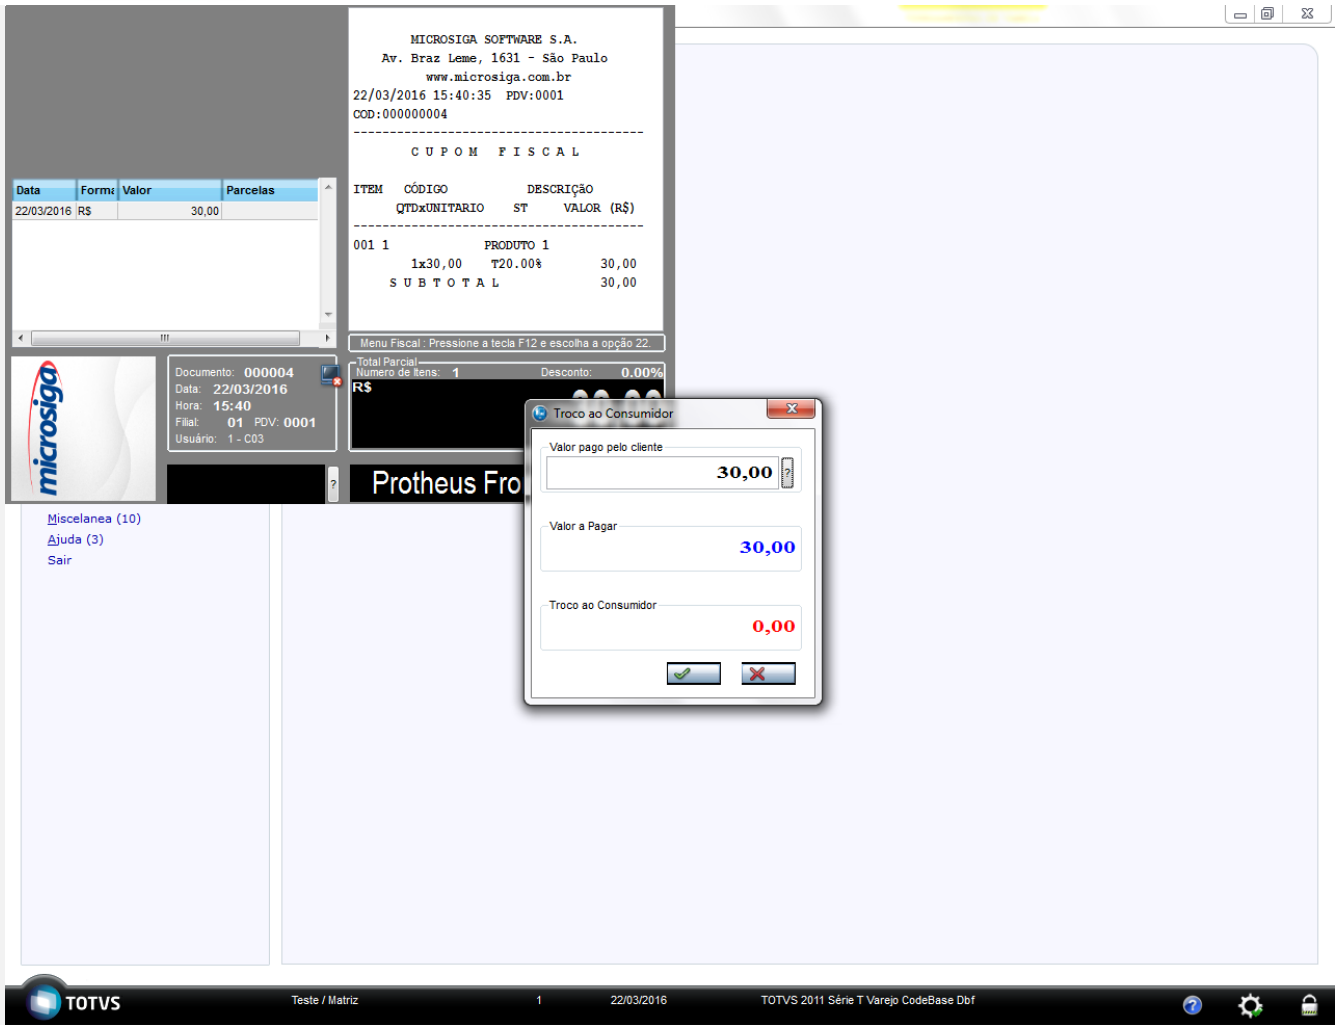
MICROSIGA SOFTWARE S.A.
Av. Braz Leme, 1631 - São Paulo
www.microsiga.com.br
22/03/2016 15:40:35 PDV:0001
COD:000000004
----------------------------------------
C U P O M   F I S C A L

ITEM   CÓDIGO   DESCRIÇÃO
QTDxUNITARIO   ST   VALOR (R$)
----------------------------------------
001 1   PRODUTO 1
1x30,00   T20.00%   30,00
S U B T O T A L   30,00

| Data | Forma | Valor | Parcelas |
|---|---|---|---|
| 22/03/2016 | R$ | 30,00 | |

Menu Fiscal : Pressione a tecla F12 e escolha a opção 22.

microsiga

Documento: 000004
Data: 22/03/2016
Hora: 15:40
Filial: 01 PDV: 0001
Usuário: 1 - C03

Total Parcial
Numero de Itens: 1
Desconto: 0.00%
R$

Protheus Fro

Troco ao Consumidor
Valor pago pelo cliente
30,00
Valor a Pagar
30,00
Troco ao Consumidor
0,00

Miscelanea (10)
Ajuda (3)
Sair

TOTVS
Teste / Matriz
1
22/03/2016
TOTVS 2011 Série T Varejo CodeBase Dbf